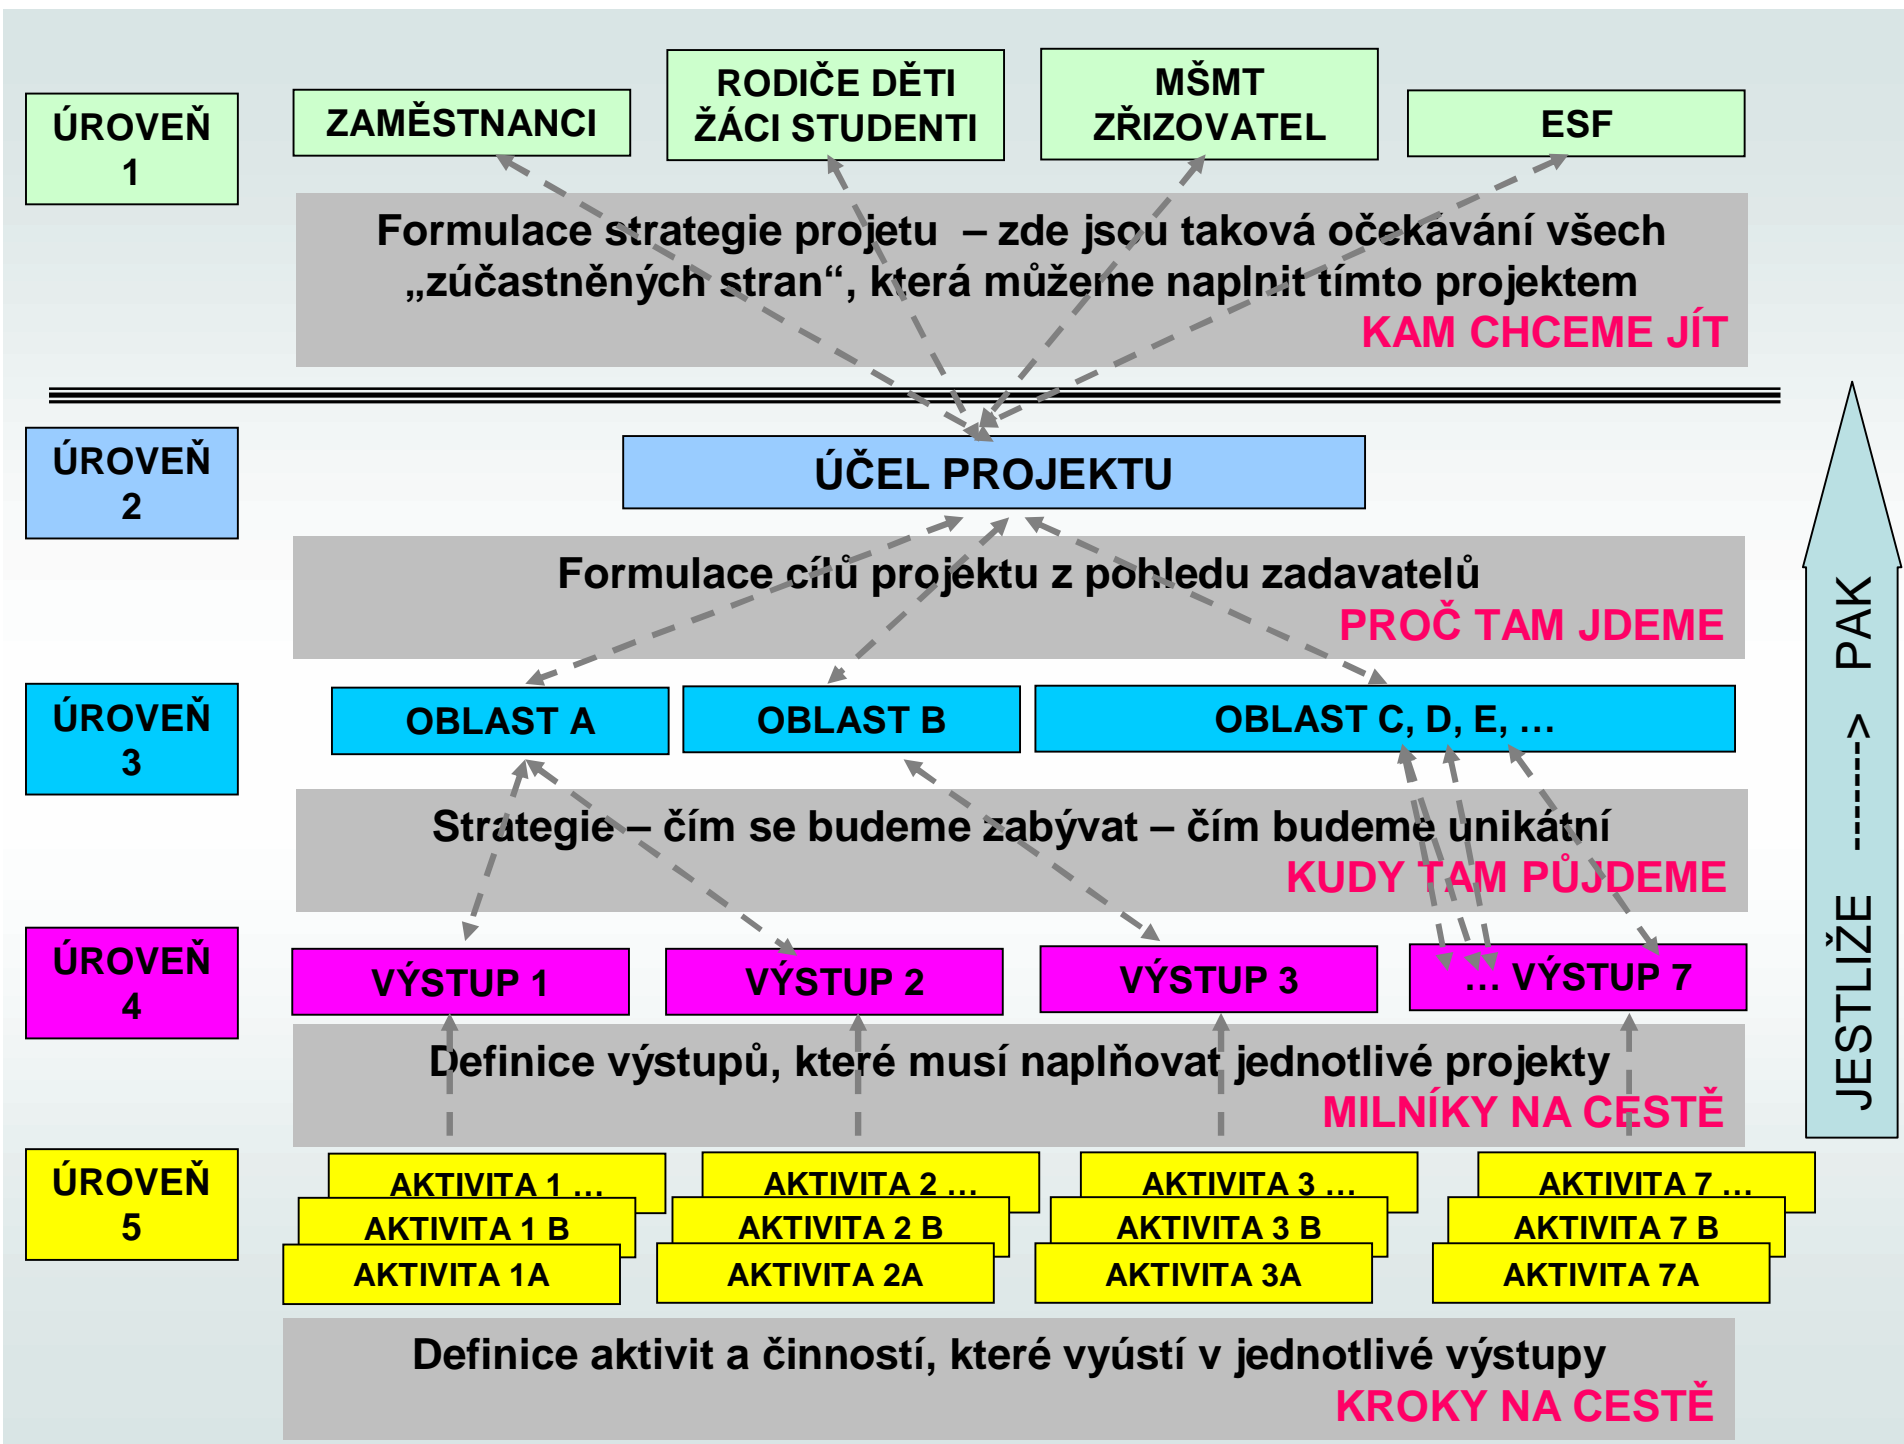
ÚROVEŇ 1

ZAMĚSTNANCI

RODIČE DĚTI ŽÁCI STUDENTI

MŠMT ZŘIZOVATEL

ESF

Formulace strategie projetu – zde jsou taková očekávání všech „zúčastněných stran“, která můžeme naplnit tímto projektem

KAM CHCEME JÍT

ÚROVEŇ 2

ÚČEL PROJEKTU

Formulace cílů projektu z pohledu zadavatelů

PROČ TAM JDEME

ÚROVEŇ 3

OBLAST A

OBLAST B

OBLAST C, D, E, …

Strategie – čím se budeme zabývat – čím budeme unikátní

KUDY TAM PŮJDEME

ÚROVEŇ 4

VÝSTUP 1

VÝSTUP 2

VÝSTUP 3

… VÝSTUP 7

Definice výstupů, které musí naplňovat jednotlivé projekty

MILNÍKY NA CESTĚ

ÚROVEŇ 5

AKTIVITA 1 …
AKTIVITA 1 B
AKTIVITA 1A

AKTIVITA 2 …
AKTIVITA 2 B
AKTIVITA 2A

AKTIVITA 3 …
AKTIVITA 3 B
AKTIVITA 3A

AKTIVITA 7 …
AKTIVITA 7 B
AKTIVITA 7A

Definice aktivit a činností, které vyústí v jednotlivé výstupy

KROKY NA CESTĚ

JESTLIŽE ------> PAK